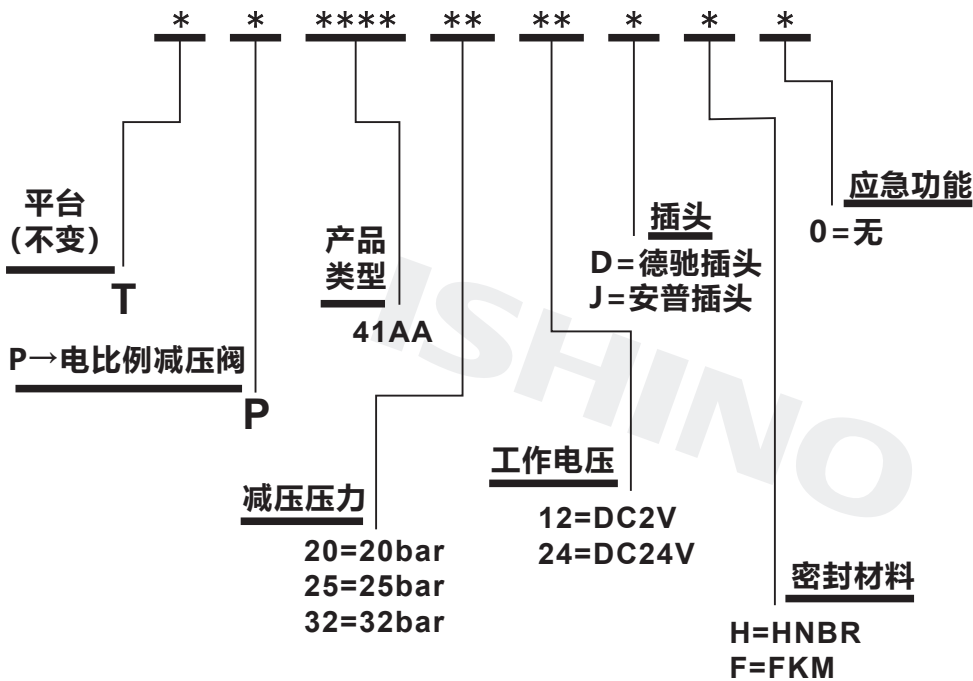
* * **** ** ** * * *

平台
(不变)
T

P→电比例减压阀
P

产品
类型
41AA

减压压力
20=20bar
25=25bar
32=32bar

工作电压
12=DC2V
24=DC24V

插头
D=德驰插头
J=安普插头

密封材料
H=HNBR
F=FKM

应急功能
0=无

ISHINO